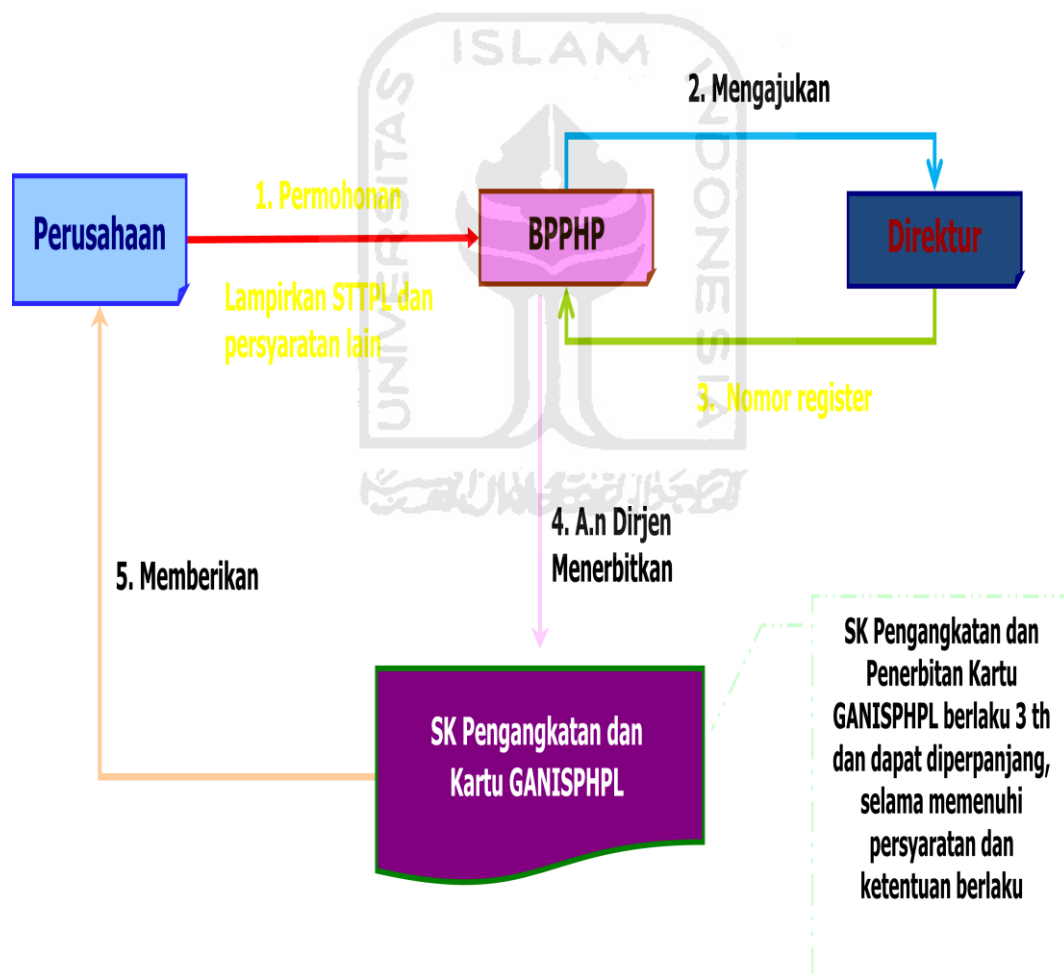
ISLAM

UNIVERSITAS

INDONESIA

2. Mengajukan

1. Permohonan

Perusahaan

BPPHP

Direktur

Lampirkan STTPL dan persyaratan lain

3. Nomor register

4. A.n Dirjen Menerbitkan

5. Memberikan

SK Pengangkatan dan Kartu GANISPHPL

SK Pengangkatan dan Penerbitan Kartu GANISPHPL berlaku 3 th dan dapat diperpanjang, selama memenuhi persyaratan dan ketentuan berlaku